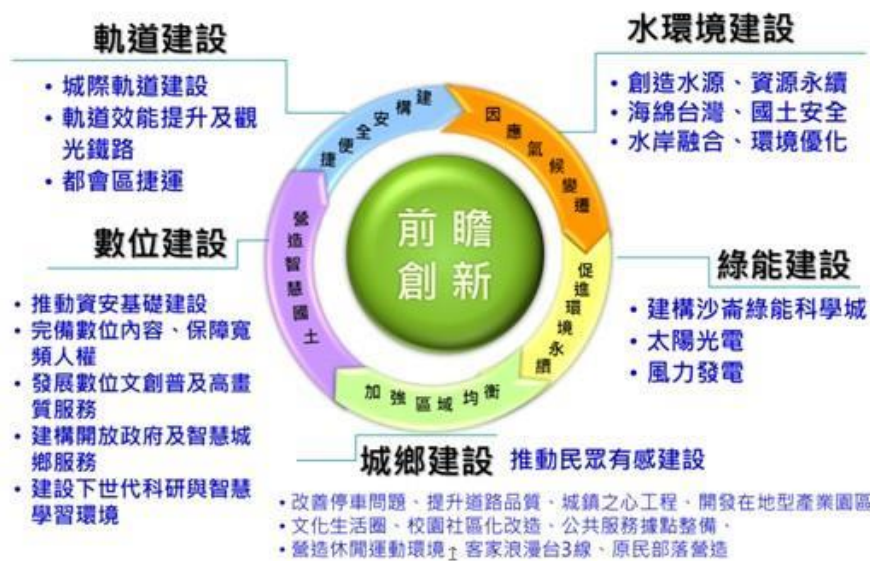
軌道建設

• 城際軌道建設
• 軌道效能提升及觀光鐵路
• 都會區捷運

水環境建設

• 創造水源、資源永續
• 海綿台灣、國土安全
• 水岸融合、環境優化

建構安全便捷

因應氣候變遷

前瞻
創新

營造智慧國土

促進環境永續

加強區域均衡

數位建設

• 推動資安基礎建設
• 完備數位內容、保障寬頻人權
• 發展數位文創普及高畫質服務
• 建構開放政府及智慧城鄉服務
• 建設下世代科研與智慧學習環境

綠能建設

• 建構沙崙綠能科學城
• 太陽光電
• 風力發電

城鄉建設 推動民眾有感建設

• 改善停車問題、提升道路品質、城鎮之心工程、開發在地型產業園區
• 文化生活圈、校園社區化改造、公共服務據點整備、
• 營造休閒運動環境、客家浪漫台3線、原民部落營造